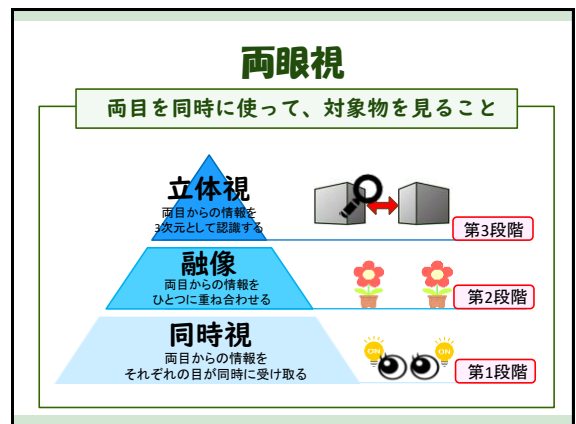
両眼視

両目を同時に使って、対象物を見ること

立体視
両目からの情報を
3次元として認識する

第3段階

融像
両目からの情報を
ひとつに重ね合わせる

第2段階

同時視
両目からの情報を
それぞれの目が同時に受け取る

第1段階